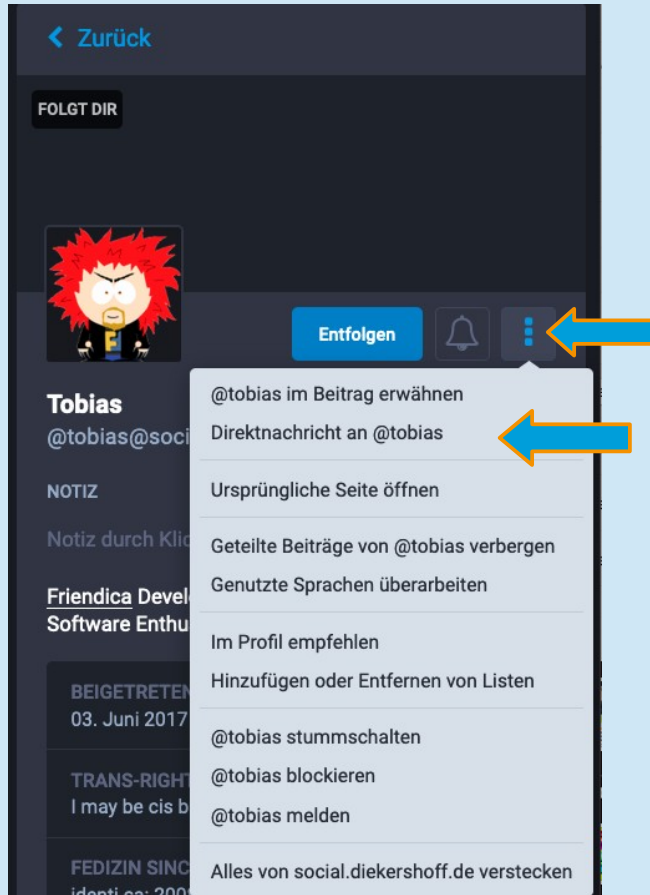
Zurück

FOLGT DIR

Entfolgen

Tobias
@tobias@soci

NOTIZ

Notiz durch Kli

Friendica Devel
Software Enthu

BEIGETRETEN
03. Juni 2017

TRANS-RIGHT
I may be cis b

FEDIZIN SINC
identi.ca: 200

@tobias im Beitrag erwähnen
Direktnachricht an @tobias

Ursprüngliche Seite öffnen

Geteilte Beiträge von @tobias verbergen
Genutzte Sprachen überarbeiten

Im Profil empfehlen
Hinzufügen oder Entfernen von Listen

@tobias stummschalten
@tobias blockieren
@tobias melden

Alles von social.diekershoff.de verstecken